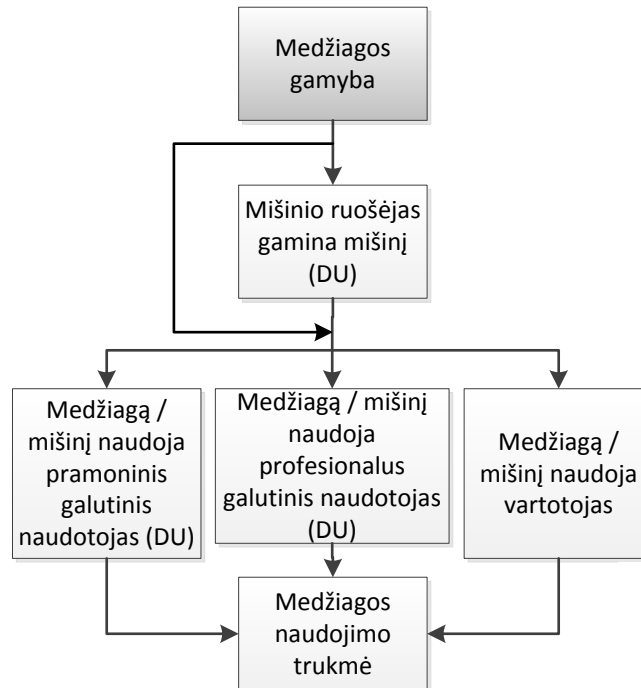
Medžiagos gamyba

Mišinio ruošėjas gamina mišinį (DU)

Medžiagą / mišinį naudoja pramoninis galutinis naudotojas (DU)

Medžiagą / mišinį naudoja profesionalus galutinis naudotojas (DU)

Medžiagą / mišinį naudoja vartotojas

Medžiagos naudojimo trukmė